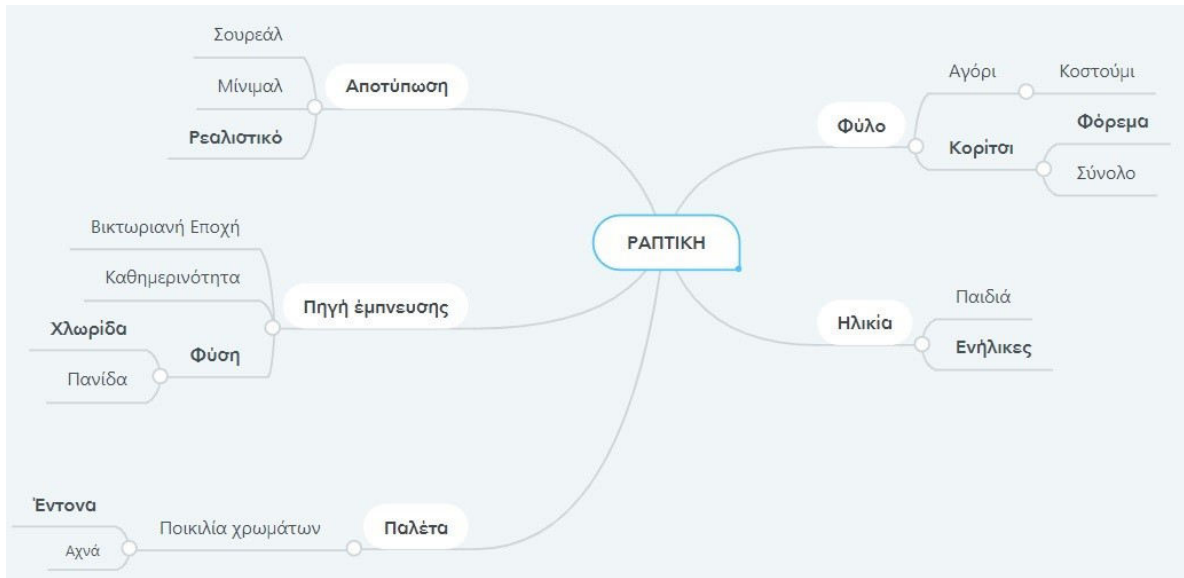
ΡΑΠΤΙΚΗ

Αποτύπωση
Σουρεάλ
Μίνιμαλ
Ρεαλιστικό

Πηγή έμπνευσης
Βικτωριανή Εποχή
Καθημερινότητα
Φύση
Χλωρίδα
Πανίδα

Παλέτα
Ποικιλία χρωμάτων
Έντονα
Αχνά

Φύλο
Αγόρι
Κοστούμι
Κορίτσι
Φόρεμα
Σύνολο

Ηλικία
Παιδιά
Ενήλικες